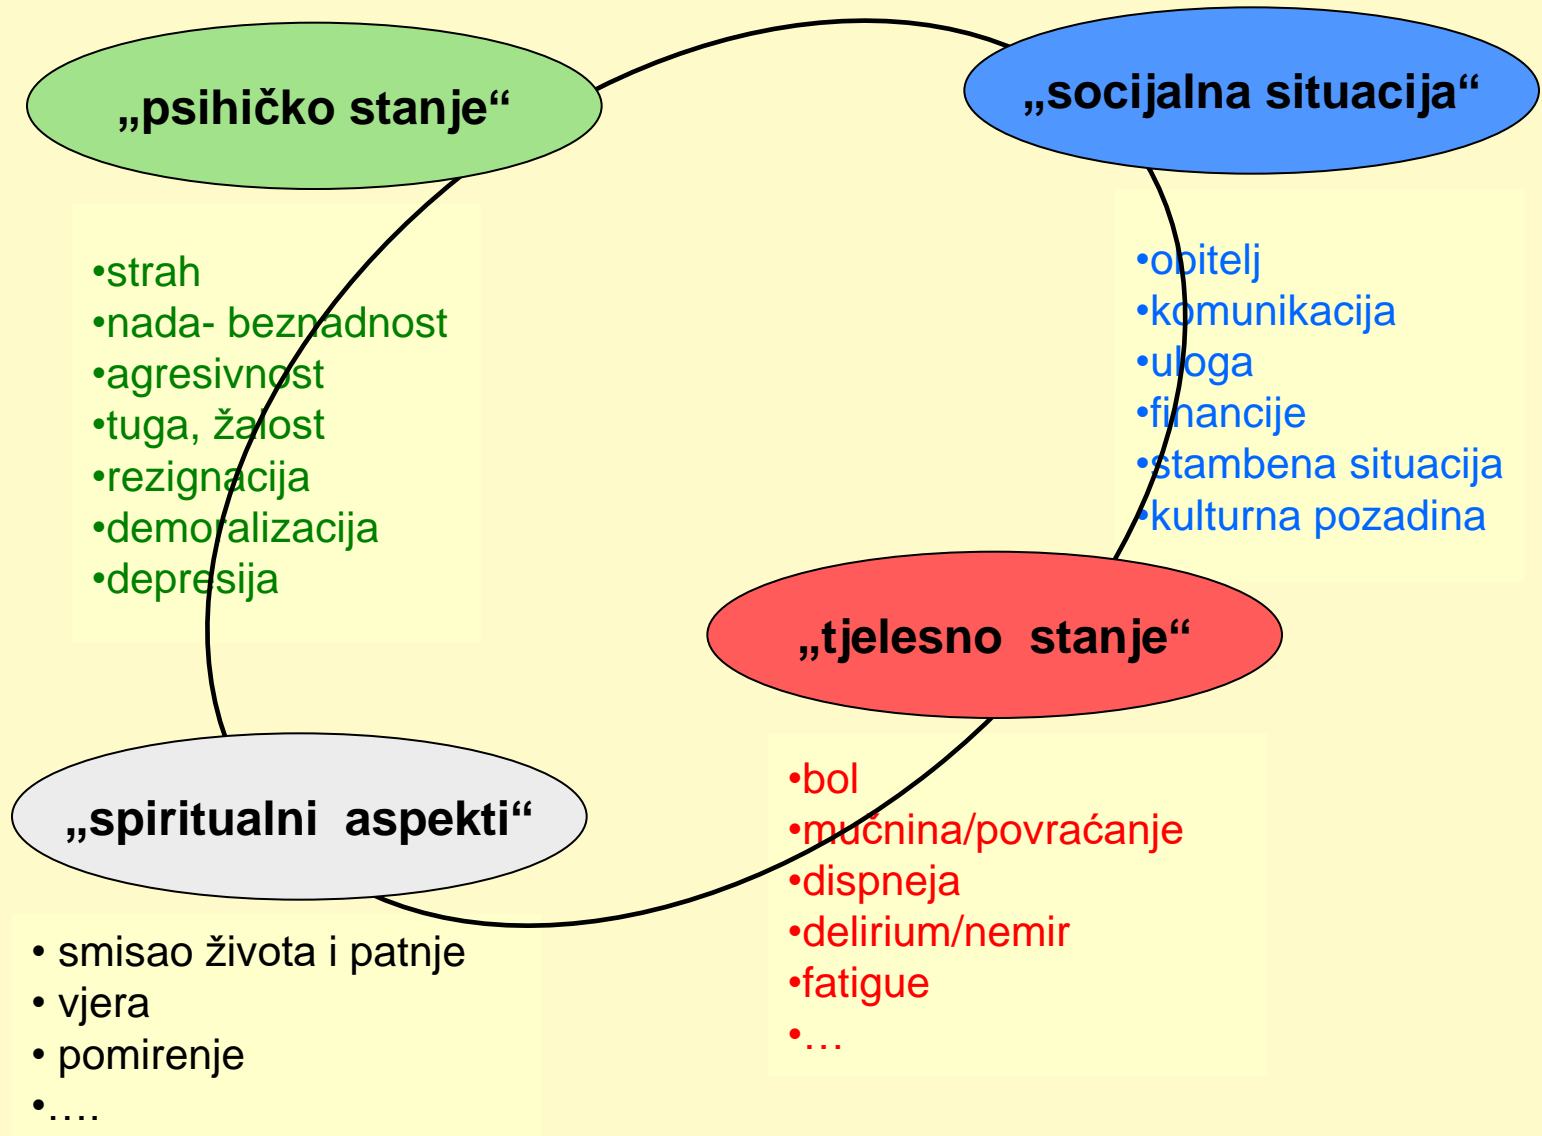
„psihičko stanje“

•strah
•nada- beznadnost
•agresivnost
•tuga, žalost
•rezignacija
•demoralizacija
•depresija

„socijalna situacija“

•obitelj
•komunikacija
•uloga
•financije
•stambena situacija
•kulturna pozadina

„tjelesno stanje“

•bol
•mučnina/povraćanje
•dispneja
•delirium/nemir
•fatigue
•…

„spiritualni aspekti“

• smisao života i patnje
• vjera
• pomirenje
•….